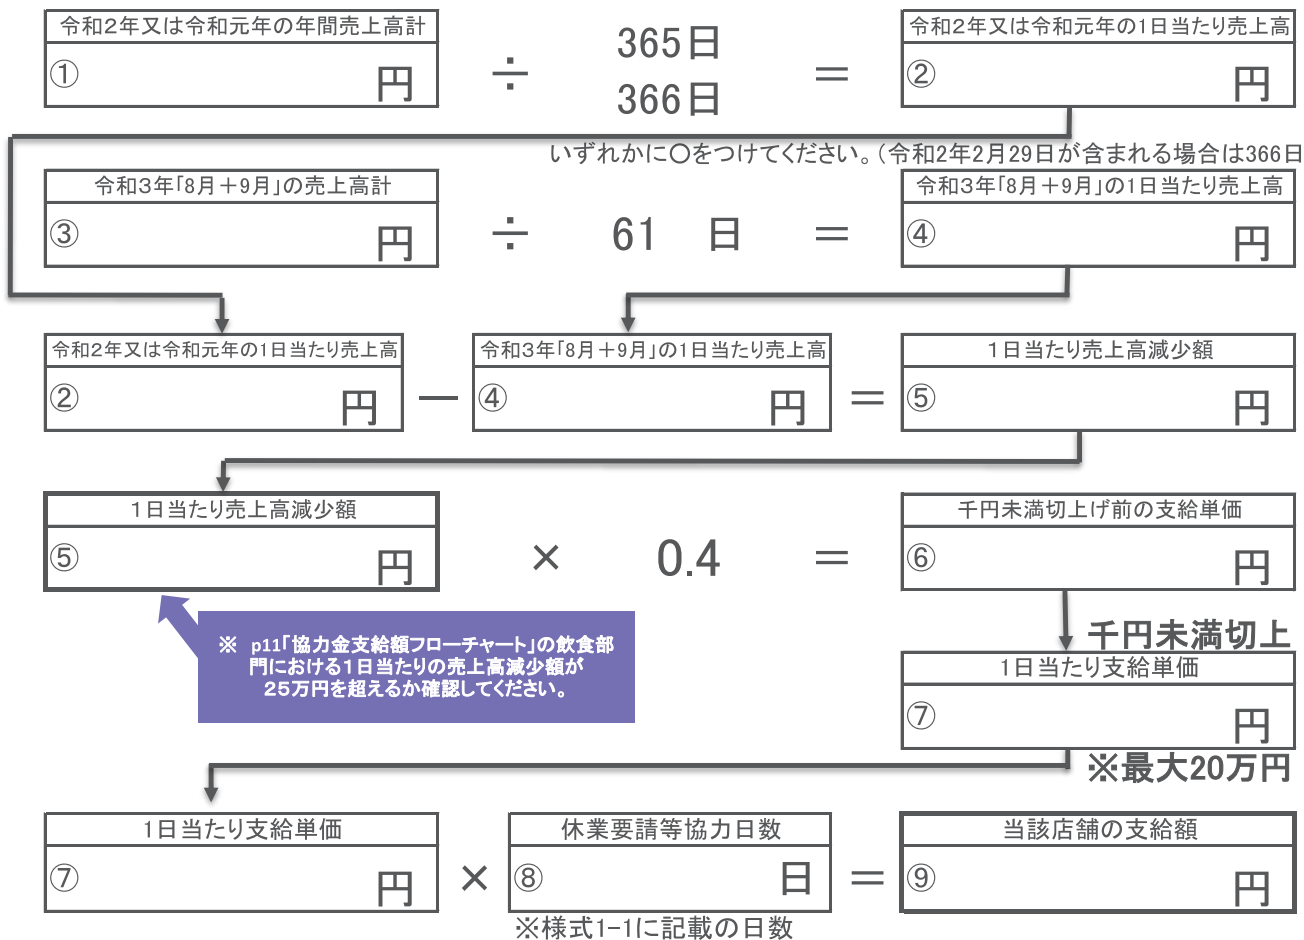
令和2年又は令和元年の年間売上高計
①
円

÷

365日
366日

＝

令和2年又は令和元年の1日当たり売上高
②
円

いずれかに○をつけてください。（令和2年2月29日が含まれる場合は366日

令和3年「8月＋9月」の売上高計
③
円

÷

61　日

＝

令和3年「8月＋9月」の1日当たり売上高
④
円

令和2年又は令和元年の1日当たり売上高
②
円

－

令和3年「8月＋9月」の1日当たり売上高
④
円

＝

1日当たり売上高減少額
⑤
円

1日当たり売上高減少額
⑤
円

×

0.4

＝

千円未満切上げ前の支給単価
⑥
円

※　p11「協力金支給額フローチャート」の飲食部門における1日当たりの売上高減少額が25万円を超えるか確認してください。

千円未満切上

1日当たり支給単価
⑦
円

※最大20万円

1日当たり支給単価
⑦
円

×

休業要請等協力日数
⑧
日

＝

当該店舗の支給額
⑨
円

※様式1-1に記載の日数